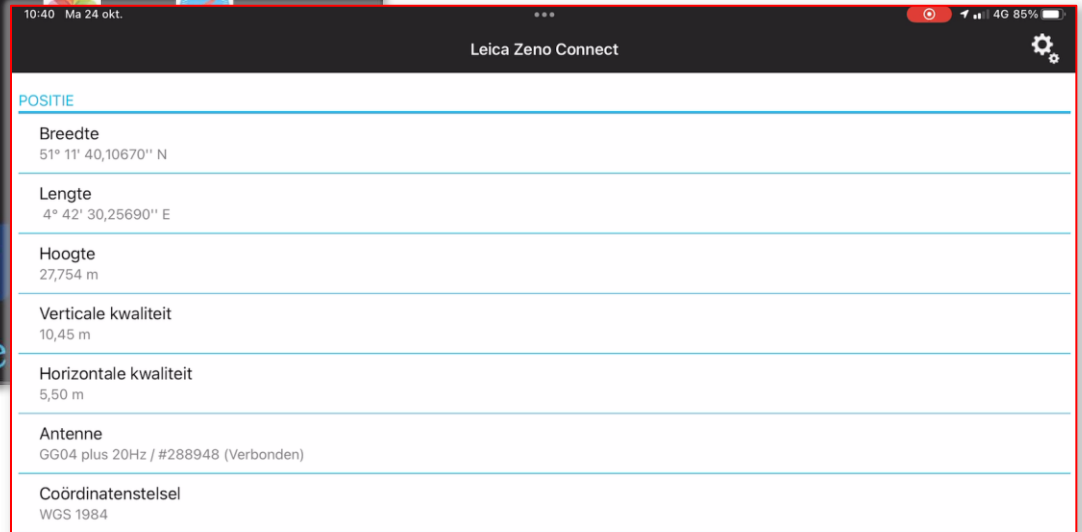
10:40 Ma 24 okt.

4G 85%

Leica Zeno Connect

POSITIE

Breedte
51° 11' 40,10670'' N

Lengte
4° 42' 30,25690'' E

Hoogte
27,754 m

Verticale kwaliteit
10,45 m

Horizontale kwaliteit
5,50 m

Antenne
GG04 plus 20Hz / #288948 (Verbonden)

Coördinatenstelsel
WGS 1984